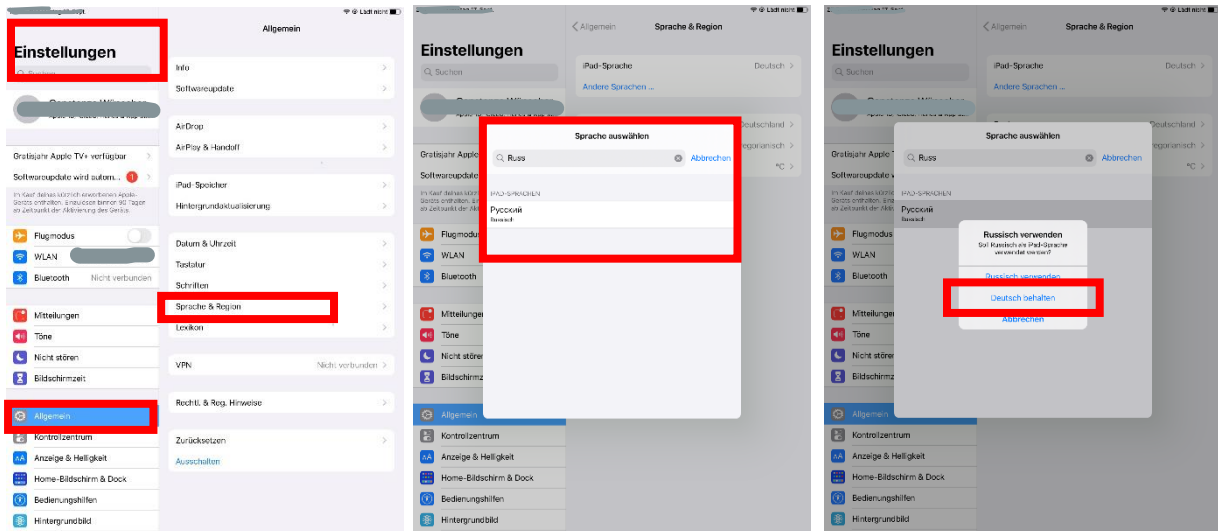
Lädt nicht

Einstellungen

Suchen

Gratisjahr Apple TV+ verfügbar

Softwareupdate wird autom... 1

Im Kauf deines kürzlich erworbenen Apple-Geräts enthalten. Einlösen binnen 90 Tagen ab Zeitpunkt der Aktivierung des Geräts.

Flugmodus

WLAN

Bluetooth Nicht verbunden

Mitteilungen

Töne

Nicht stören

Bildschirmzeit

Allgemein

Kontrollzentrum

Anzeige & Helligkeit

Home-Bildschirm & Dock

Bedienungshilfen

Hintergrundbild

Allgemein

Info

Softwareupdate

AirDrop

AirPlay & Handoff

iPad-Speicher

Hintergrundaktualisierung

Datum & Uhrzeit

Tastatur

Schriften

Sprache & Region

Lexikon

VPN Nicht verbunden

Rechtl. & Reg. Hinweise

Zurücksetzen

Ausschalten

Lädt nicht

Einstellungen

Suchen

Gratisjahr Apple

Softwareupdate

Flugmodus

WLAN

Bluetooth

Mitteilungen

Töne

Nicht stören

Bildschirmz

Allgemein

Kontrollzentrum

Anzeige & Helligkeit

Home-Bildschirm & Dock

Bedienungshilfen

Hintergrundbild

Allgemein Sprache & Region

iPad-Sprache Deutsch

Andere Sprachen ...

Deutschland

Gregorianisch

°C

Sprache auswählen

Russ Abbrechen

IPAD-SPRACHEN

Русский
Russisch

Lädt nicht

Einstellungen

Suchen

Gratisjahr Apple TV

Softwareupdate

Flugmodus

WLAN

Bluetooth

Mitteilungen

Töne

Nicht stören

Bildschirmzeit

Allgemein

Kontrollzentrum

Anzeige & Helligkeit

Home-Bildschirm & Dock

Bedienungshilfen

Hintergrundbild

Allgemein Sprache & Region

iPad-Sprache Deutsch

Andere Sprachen ...

Deutschland

Gregorianisch

°C

Sprache auswählen

Russ Abbrechen

IPAD-SPRACHEN

Русский
Russisch

Russisch verwenden

Soll Russisch als iPad-Sprache verwendet werden?

Russisch verwenden

Deutsch behalten

Abbrechen